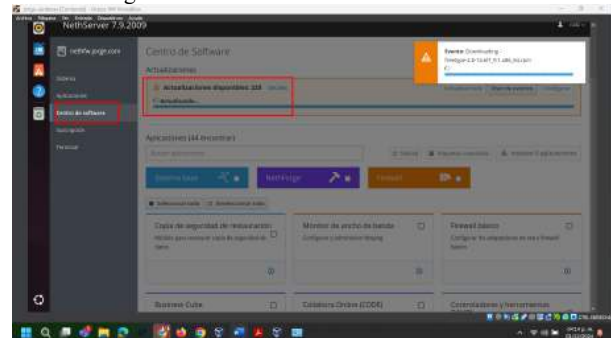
NethServer 7.9.2009

Sistema
Aplicaciones
Centro de software
Suscripción
Terminal

Centro de Software
Actualizaciones
Actualizaciones disponibles: 268
Actualizando...

Aplicaciones (44 encontrados)

Copia de seguridad de restauración
Monitor de ancho de banda
Firewall básico
Business Cube
Colabora Online (CODE)
Controladores y herramientas

Evento: Downloading
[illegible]